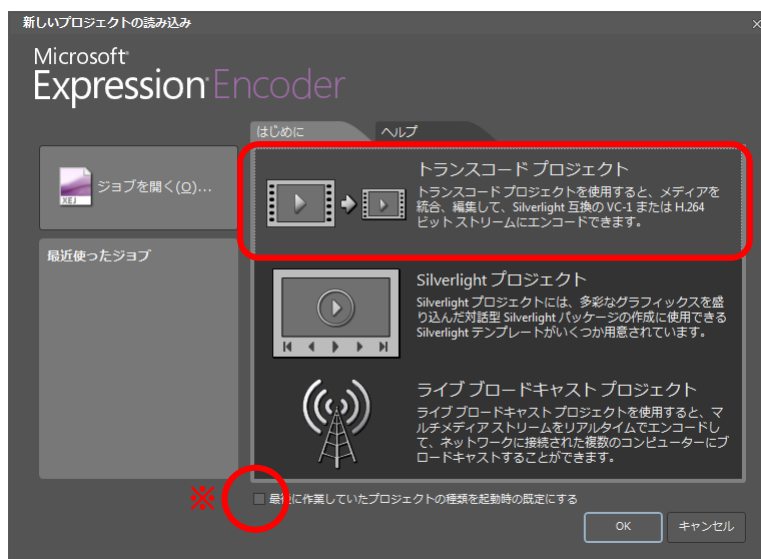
新しいプロジェクトの読み込み

Microsoft
Expression Encoder

はじめに　ヘルプ

XEJ ジョブを開く(O)...

最近使ったジョブ

トランスコード プロジェクト
トランスコード プロジェクトを使用すると、メディアを統合、編集して、Silverlight 互換の VC-1 または H.264 ビット ストリームにエンコードできます。

Silverlight プロジェクト
Silverlight プロジェクトには、多彩なグラフィックスを盛り込んだ対話型 Silverlight パッケージの作成に使用できる Silverlight テンプレートがいくつか用意されています。

ライブ ブロードキャスト プロジェクト
ライブ ブロードキャスト プロジェクトを使用すると、マルチメディア ストリームをリアルタイムでエンコードして、ネットワークに接続された複数のコンピューターにブロードキャストすることができます。

※ 最後に作業していたプロジェクトの種類を起動時の既定にする

OK　キャンセル